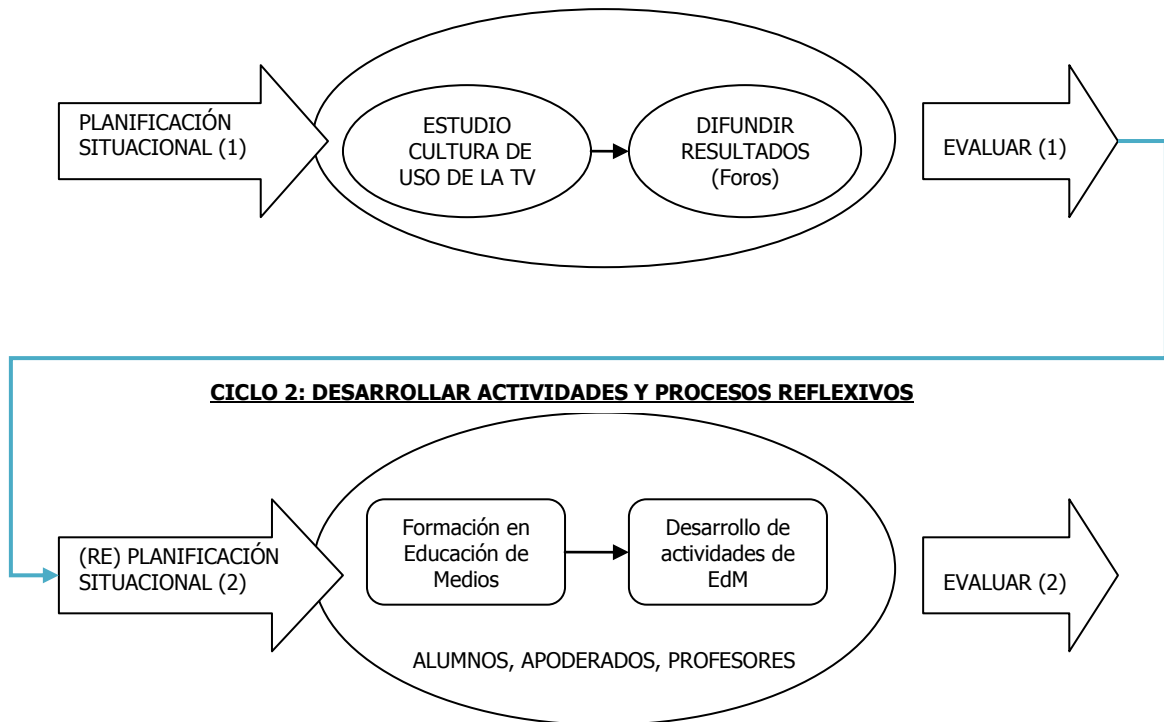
PLANIFICACIÓN SITUACIONAL (1)

ESTUDIO CULTURA DE USO DE LA TV

DIFUNDIR RESULTADOS (Foros)

EVALUAR (1)

CICLO 2: DESARROLLAR ACTIVIDADES Y PROCESOS REFLEXIVOS

(RE) PLANIFICACIÓN SITUACIONAL (2)

Formación en Educación de Medios

Desarrollo de actividades de EdM

EVALUAR (2)

ALUMNOS, APODERADOS, PROFESORES